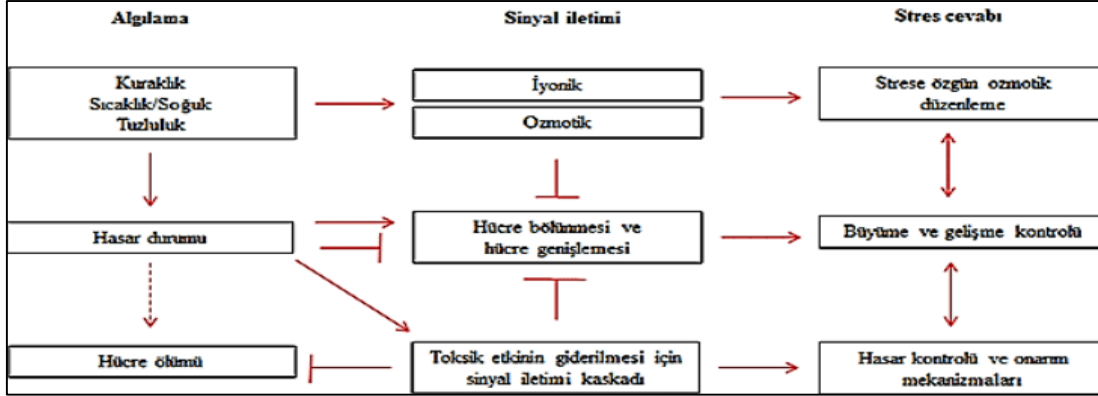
Algılama

Sinyal iletimi

Stres cevabı

Kuraklık
Sıcaklık/Soğuk
Tuzluluk

İyonik

Ozmotik

Strese özgün ozmotik düzenleme

Hasar durumu

Hücre bölünmesi ve hücre genişlemesi

Büyüme ve gelişme kontrolü

Hücre ölümü

Toksik etkinin giderilmesi için sinyal iletimi kaskadı

Hasar kontrolü ve onarım mekanizmaları